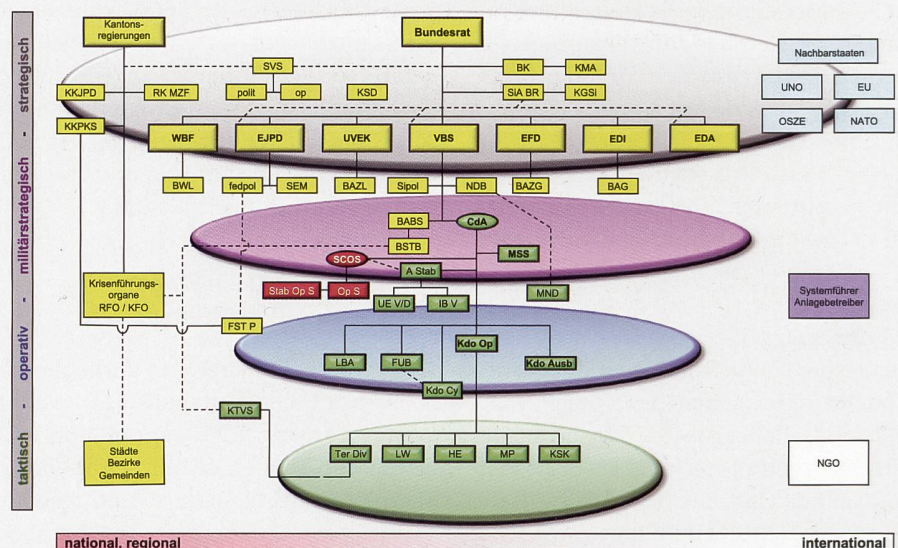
taktisch - operativ - militärstrategisch - strategisch

Kantons-regierungen

Bundesrat

Nachbarstaaten

SVS

BK

KMA

UNO

EU

KKJPD

RK MZF

polit

op

KSD

SiA BR

KGSi

OSZE

NATO

KKPKS

WBF

EJPD

UVEK

VBS

EFD

EDI

EDA

BWL

fedpol

SEM

BAZL

Sipol

NDB

BAZG

BAG

BABS

CdA

BSTB

MSS

SCOS

A Stab

Krisenführungs-organe RFO / KFO

Stab Op S

Op S

UE V/D

IB V

MND

Systemführer Anlagebetreiber

FST P

Kdo Op

LBA

FUB

Kdo Ausb

Kdo Cy

KTVS

Städte Bezirke Gemeinden

Ter Div

LW

HE

MP

KSK

NGO

national, regional

international